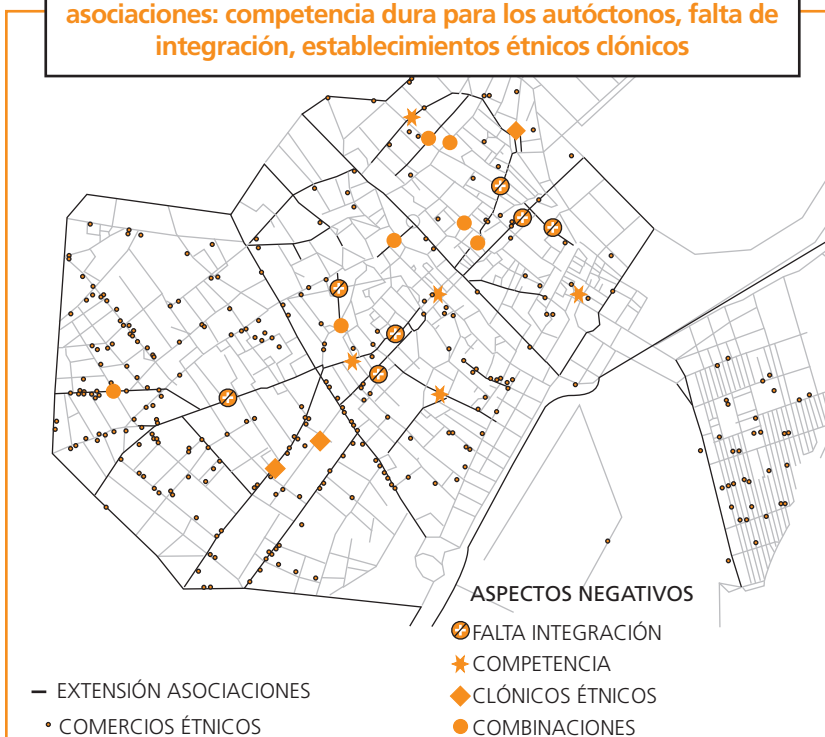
asociaciones: competencia dura para los autóctonos, falta de integración, establecimientos étnicos clónicos

ASPECTOS NEGATIVOS
FALTA INTEGRACIÓN
COMPETENCIA
CLÓNICOS ÉTNICOS
COMBINACIONES

EXTENSIÓN ASOCIACIONES
COMERCIOS ÉTNICOS